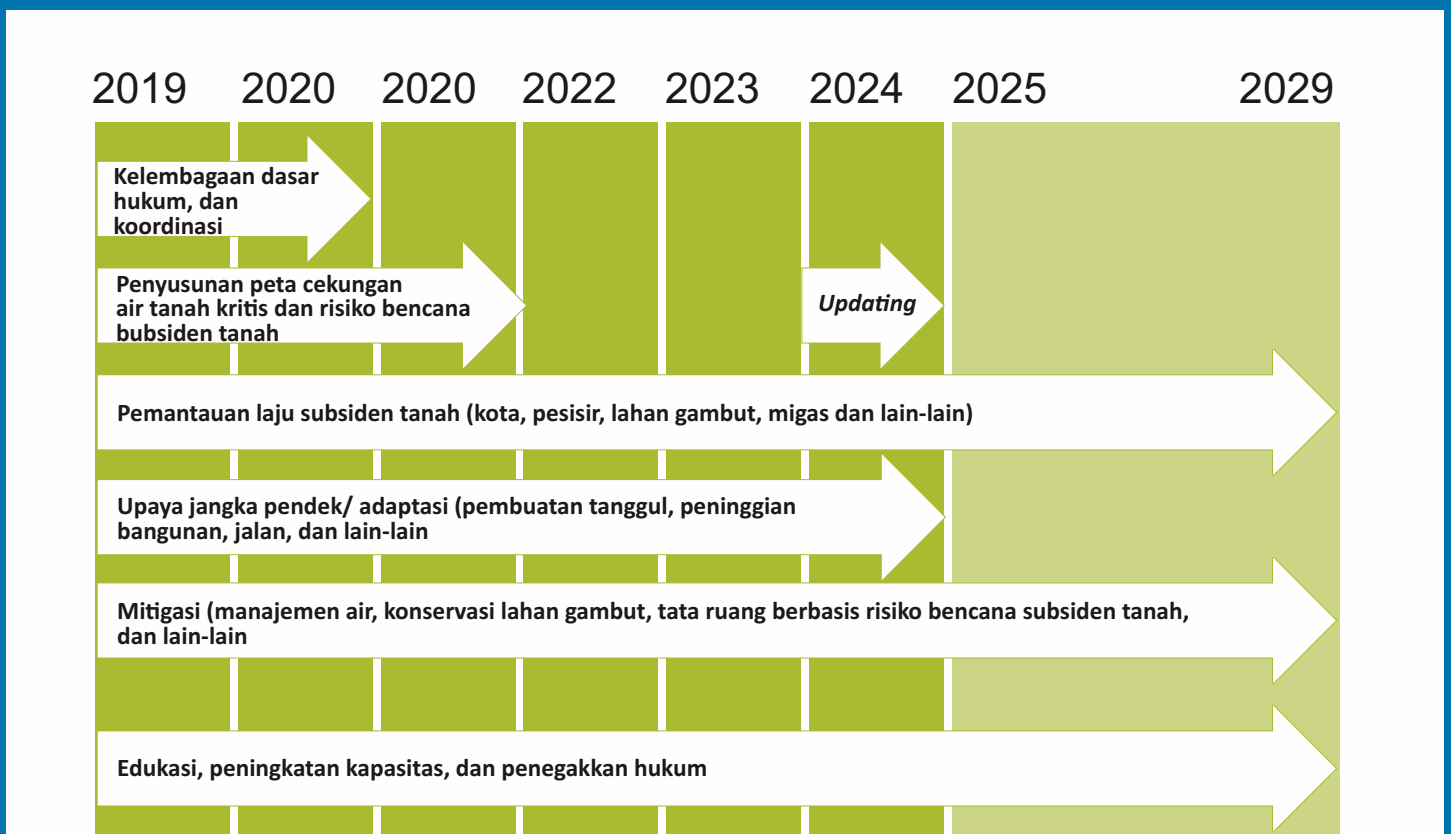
2019 2020 2020 2022 2023 2024 2025 2029

Kelembagaan dasar hukum, dan koordinasi

Penyusunan peta cekungan air tanah kritis dan risiko bencana bubsiden tanah

*Updating*

Pemantauan laju subsiden tanah (kota, pesisir, lahan gambut, migas dan lain-lain)

Upaya jangka pendek/ adaptasi (pembuatan tanggul, peninggian bangunan, jalan, dan lain-lain

Mitigasi (manajemen air, konservasi lahan gambut, tata ruang berbasis risiko bencana subsiden tanah, dan lain-lain

Edukasi, peningkatan kapasitas, dan penegakkan hukum